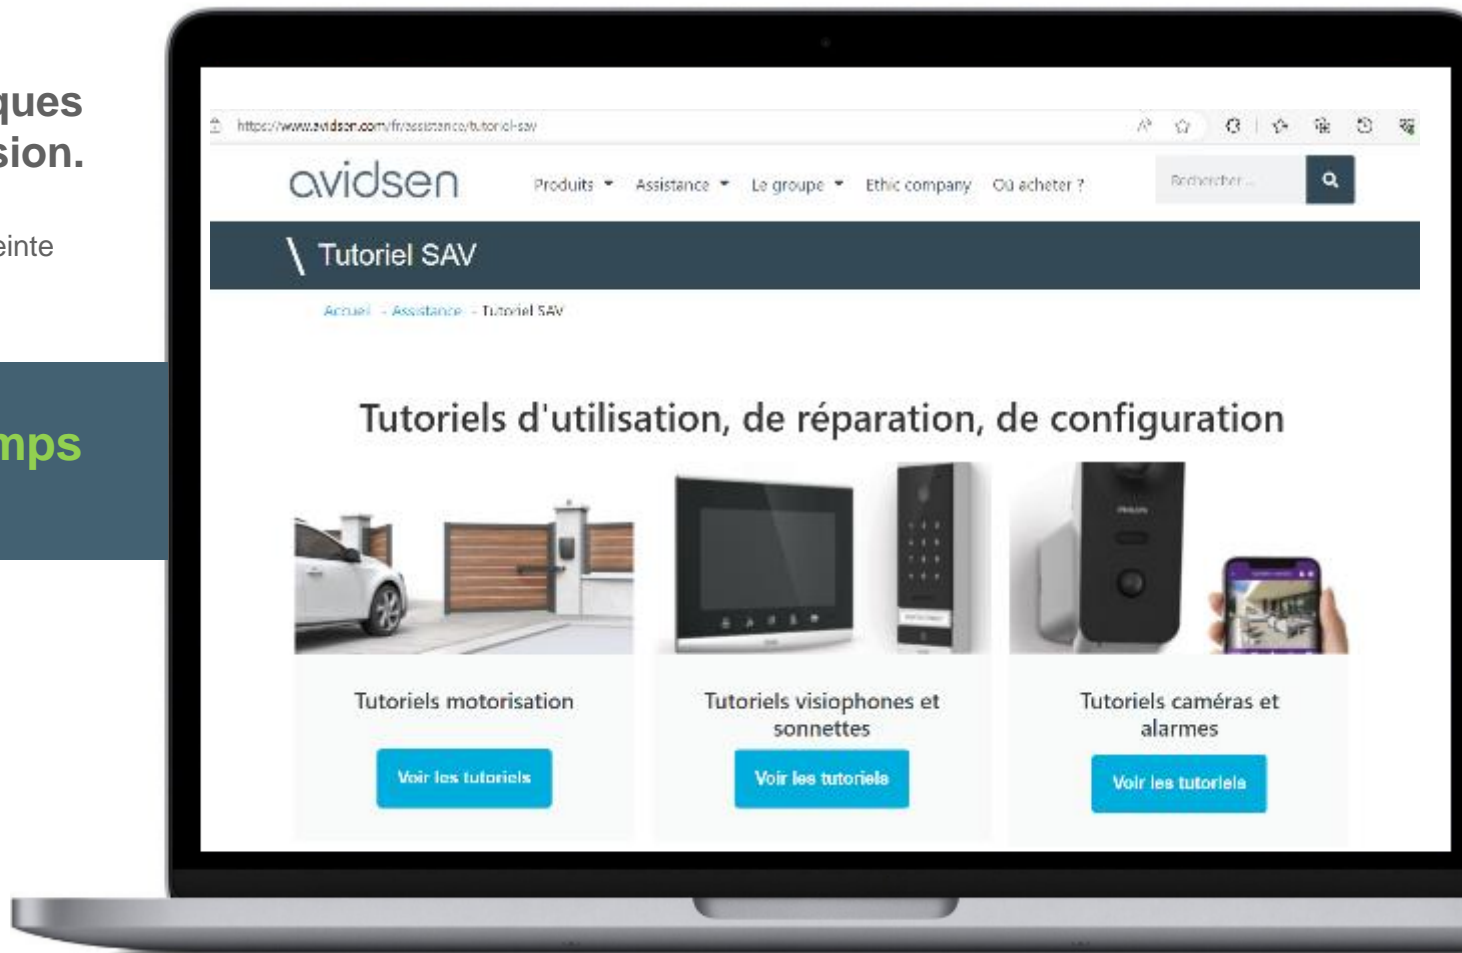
ques
sion.

einte

mps

https://www.avidsen.com/fr/assistance/tutoriel-sav

avidsen

Produits ▾ Assistance ▾ Le groupe ▾ Ethic company Où acheter ?

Rechercher...

\ Tutoriel SAV

Accueil - Assistance - Tutoriel SAV

Tutoriels d'utilisation, de réparation, de configuration

Tutoriels motorisation

Voir les tutoriels

Tutoriels visiophones et sonnettes

Voir les tutoriels

Tutoriels caméras et alarmes

Voir les tutoriels